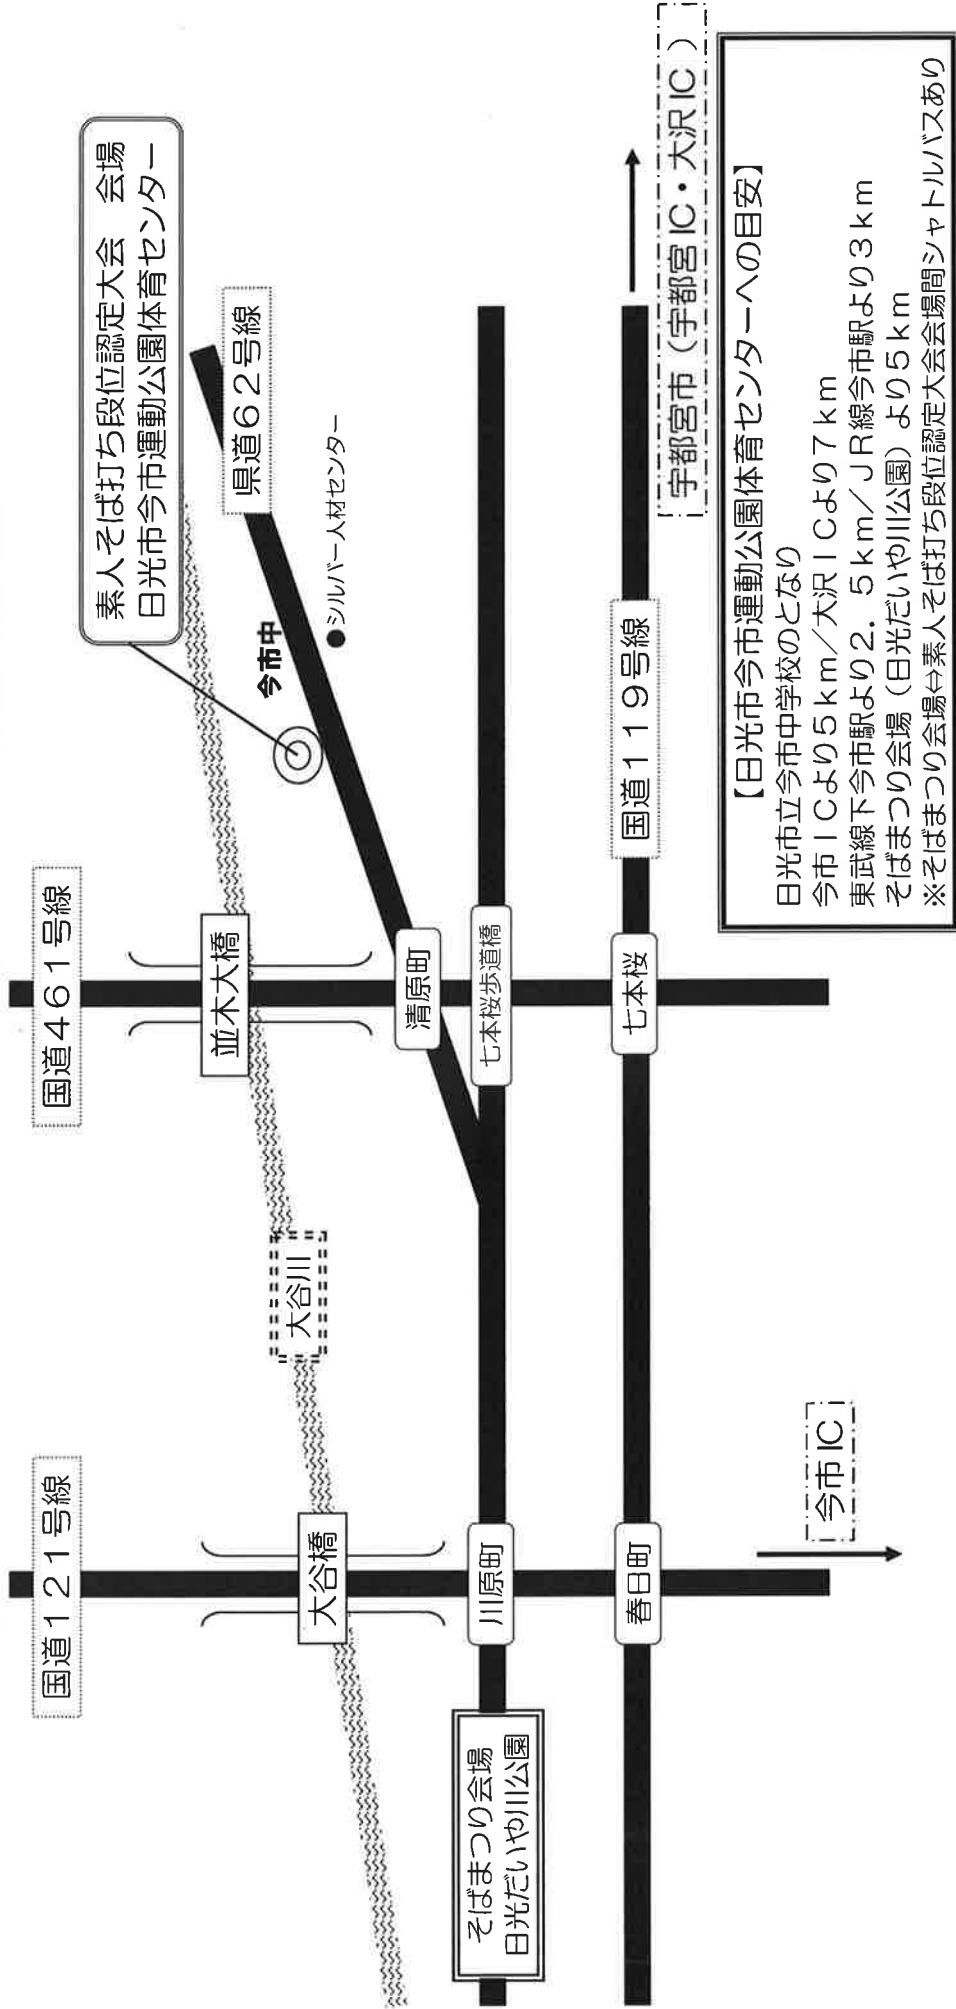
素人そば打ち段位認定大会　会場
日光市今市運動公園体育センター

県道６２号線

シルバー人材センター

今市中

宇都宮市（宇都宮IC・大沢IC）

【日光市今市運動公園体育センターへの目安】
日光市立今市中学校のとなり
今市ＩＣより５ｋｍ／大沢ＩＣより７ｋｍ
東武線下今市駅より２．５ｋｍ／ＪＲ線今市駅より３ｋｍ
そばまつり会場（日光だいや川公園）より５ｋｍ
※そばまつり会場⇔素人そば打ち段位認定大会場間シャトルバスあり

国道４６１号線

並木大橋

清原町

七本桜歩道橋

七本桜

国道１１９号線

大谷川

国道１２１号線

大谷橋

川原町

春日町

今市 IC

そばまつり会場
日光だいや川公園